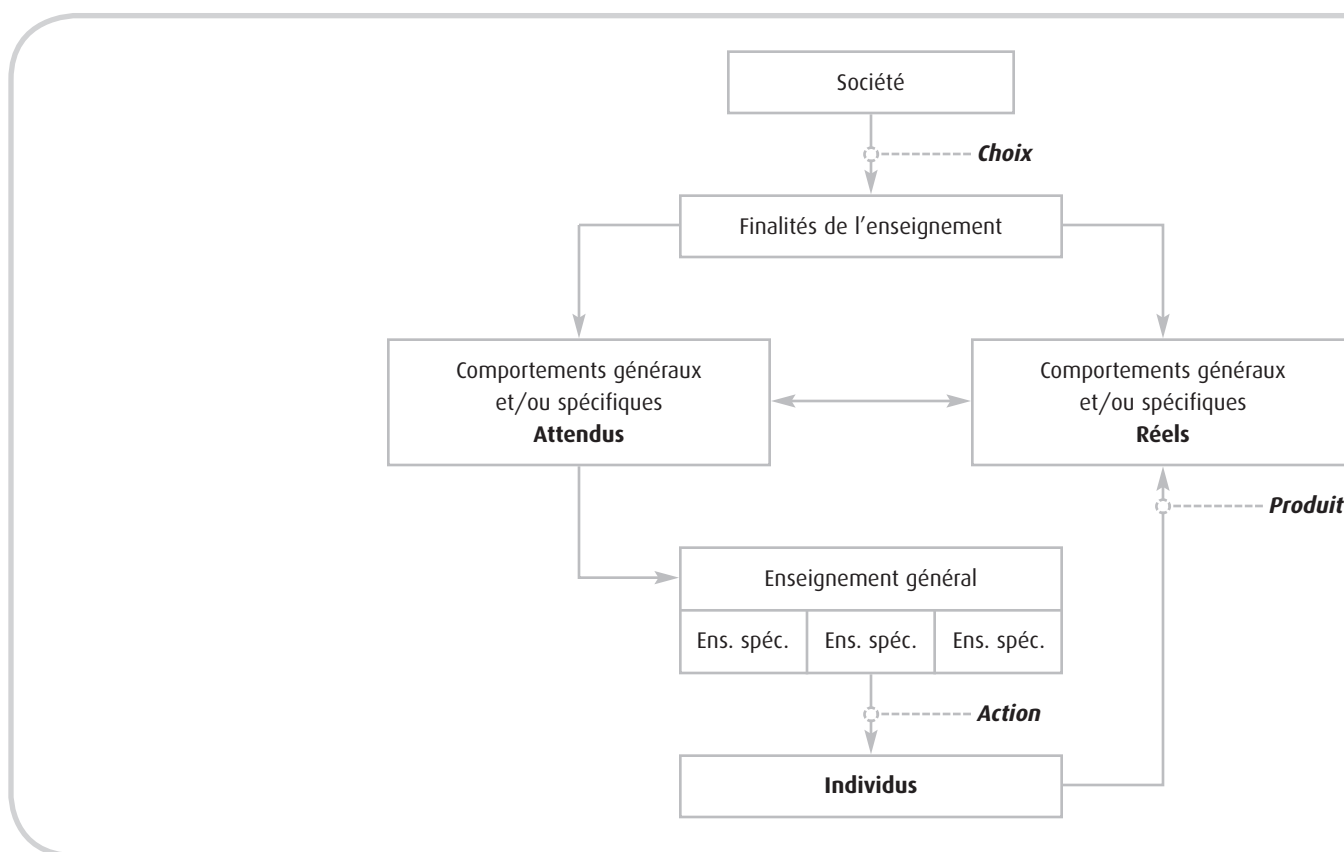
Société

Choix

Finalités de l'enseignement

Comportements généraux et/ou spécifiques **Attendus**

Comportements généraux et/ou spécifiques **Réels**

Produit

Enseignement général

| Ens. spéc. | Ens. spéc. | Ens. spéc. |
|---|---|---|

Action

**Individus**